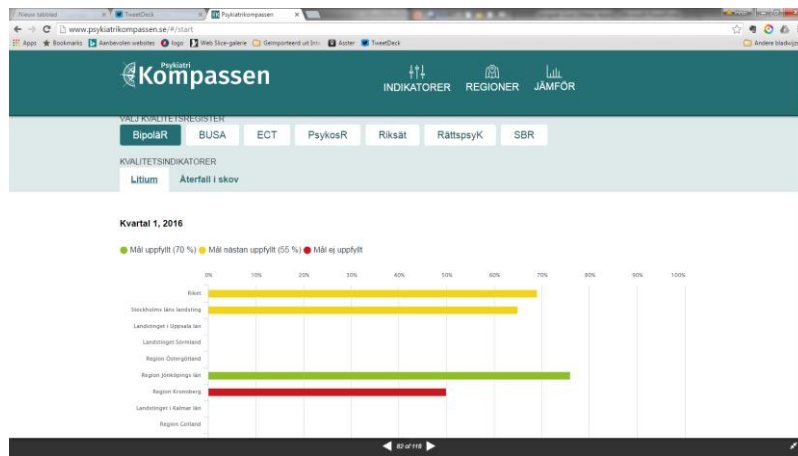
Nieuw tabblad
TweetDeck
Psykiatrikompassen

www.psykiatrikompassen.se/#/start

Apps Bookmarks Aanbevolen websites logo Web Slice-galerie Geïmporteerd uit IE Asster TweetDeck
Andere bladwijz

Psykiatri Kompassen
INDIKATORER REGIONER JÄMFÖR

VÄLJ KVALITETSREGISTER
BipoläR BUSA ECT PsykosR Riksät RättspsyK SBR

KVALITETSINDIKATORER
Litium Återfall i skov

Kvartal 1, 2016

Mål uppfyllt (70 %) Mål nästan uppfyllt (55 %) Mål ej uppfyllt

0% 10% 20% 30% 40% 50% 60% 70% 80% 90% 100%

Riket
Stockholms läns landsting
Landstinget i Uppsala län
Landstinget Sörmland
Region Östergötland
Region Jönköpings län
Region Kronoberg
Landstinget i Kalmar län
Region Gotland

82 of 118